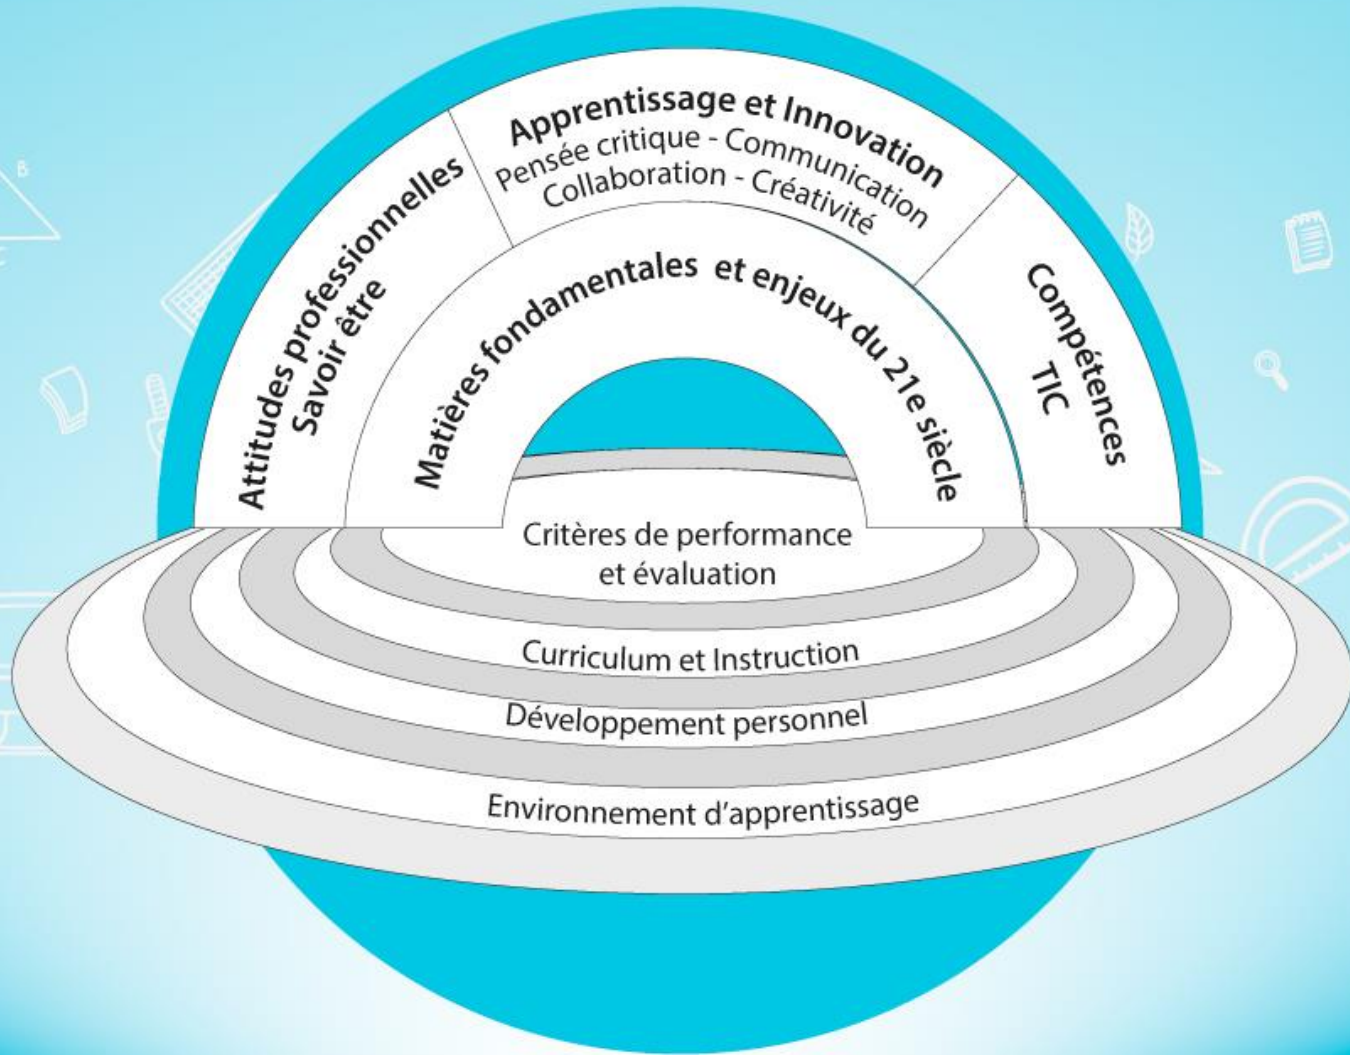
Attitudes professionnelles
Savoir être

Apprentissage et Innovation
Pensée critique - Communication
Collaboration - Créativité

Compétences
TIC

Matières fondamentales et enjeux du 21e siècle

Critères de performance
et évaluation

Curriculum et Instruction

Développement personnel

Environnement d'apprentissage